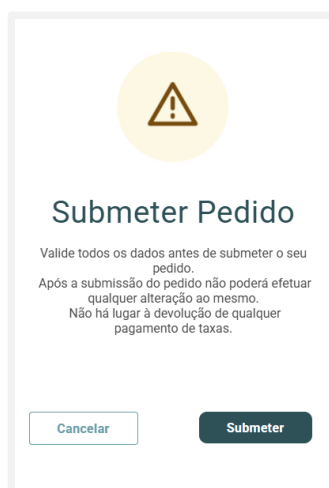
Submeter Pedido

Valide todos os dados antes de submeter o seu pedido.
Após a submissão do pedido não poderá efetuar qualquer alteração ao mesmo.
Não há lugar à devolução de qualquer pagamento de taxas.

Cancelar

Submeter